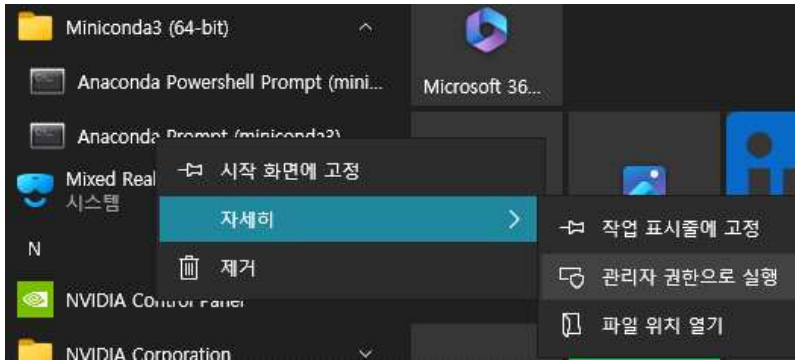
Miniconda3 (64-bit)

Anaconda Powershell Prompt (mini...

Anaconda Prompt (miniconda3)

Mixed Real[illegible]
시스템

N

NVIDIA Control Panel

NVIDIA Corporation

Microsoft 36...

시작 화면에 고정

자세히

제거

작업 표시줄에 고정

관리자 권한으로 실행

파일 위치 열기